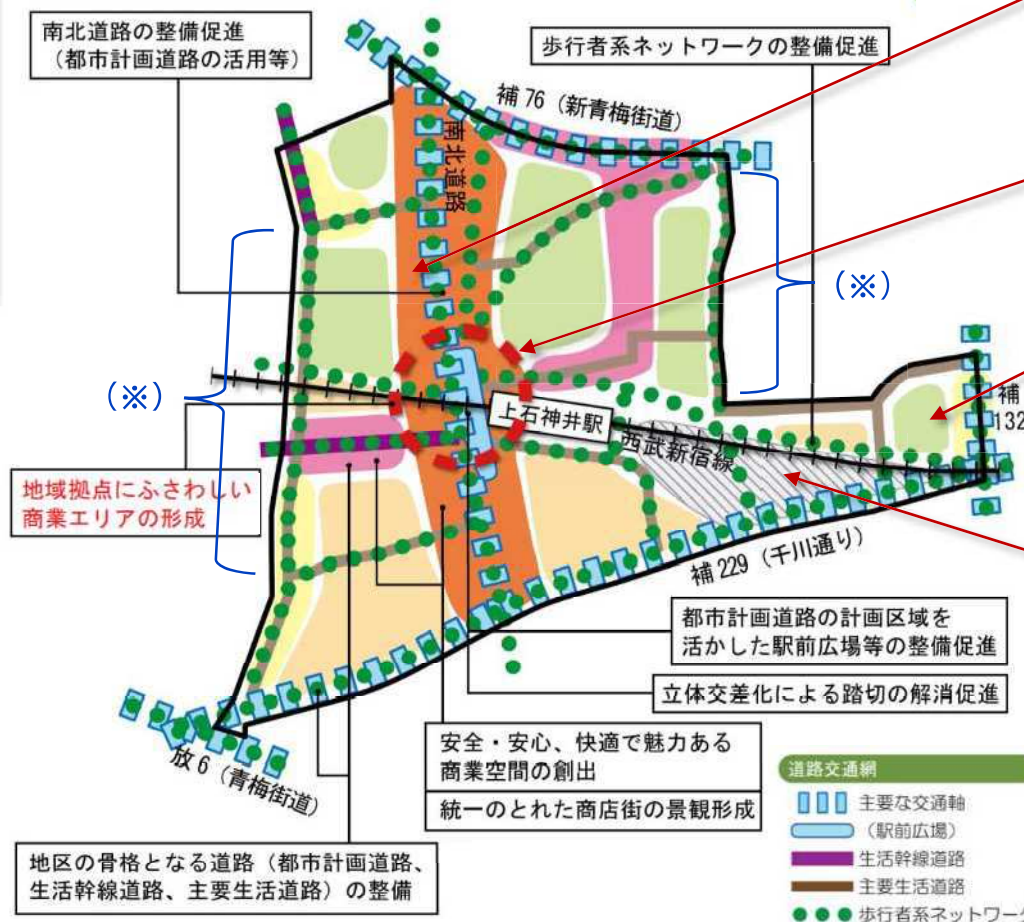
南北道路の整備促進
（都市計画道路の活用等）

歩行者系ネットワークの整備促進

補 76（新青梅街道）

南北道路

（※）

（※）

上石神井駅

西武新宿線

補 132

地域拠点にふさわしい
商業エリアの形成

補 229（千川通り）

都市計画道路の計画区域を
活かした駅前広場等の整備促進

立体交差化による踏切の解消促進

安全・安心、快適で魅力ある
商業空間の創出

統一のとれた商店街の景観形成

放 6（青梅街道）

地区の骨格となる道路（都市計画道路、
生活幹線道路、主要生活道路）の整備

道路交通網
主要な交通軸
（駅前広場）
生活幹線道路
主要生活道路
歩行者系ネットワーク